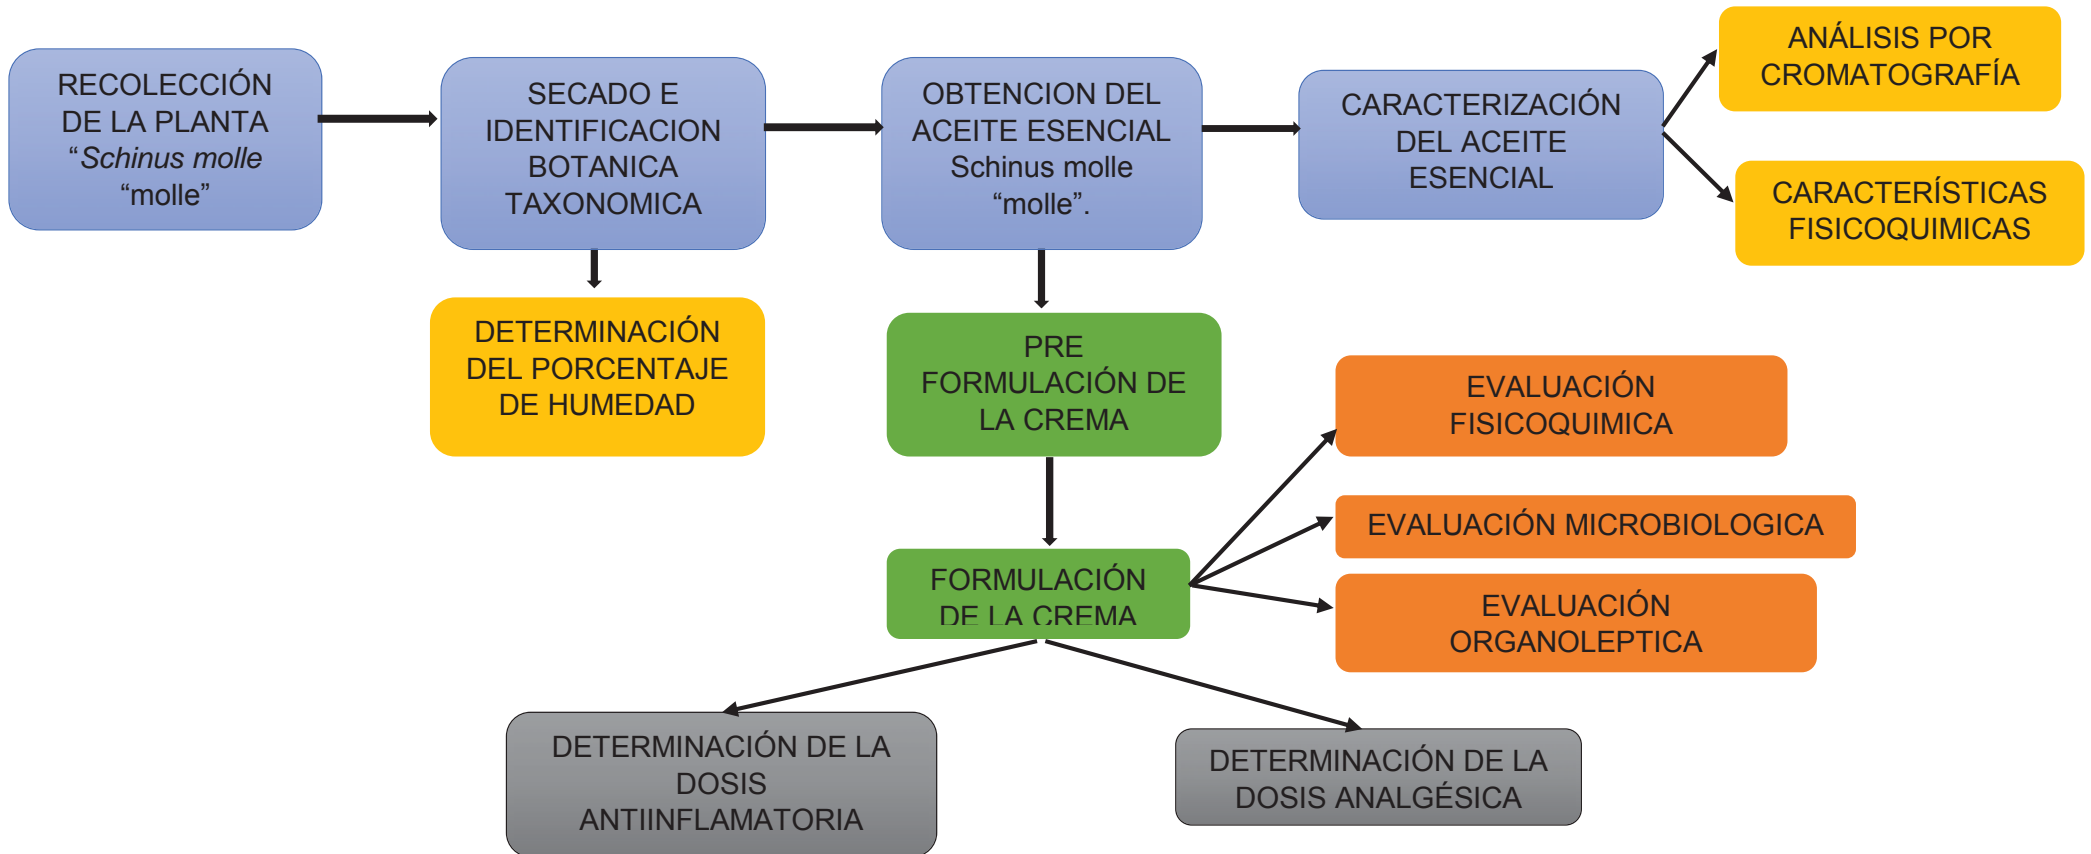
RECOLECCIÓN DE LA PLANTA “Schinus molle “molle”

SECADO E IDENTIFICACION BOTANICA TAXONOMICA

OBTENCION DEL ACEITE ESENCIAL Schinus molle “molle”.

CARACTERIZACIÓN DEL ACEITE ESENCIAL

ANÁLISIS POR CROMATOGRAFÍA

CARACTERÍSTICAS FISICOQUIMICAS

DETERMINACIÓN DEL PORCENTAJE DE HUMEDAD

PRE FORMULACIÓN DE LA CREMA

EVALUACIÓN FISICOQUIMICA

EVALUACIÓN MICROBIOLOGICA

EVALUACIÓN ORGANOLEPTICA

FORMULACIÓN DE LA CREMA

DETERMINACIÓN DE LA DOSIS ANTIINFLAMATORIA

DETERMINACIÓN DE LA DOSIS ANALGÉSICA